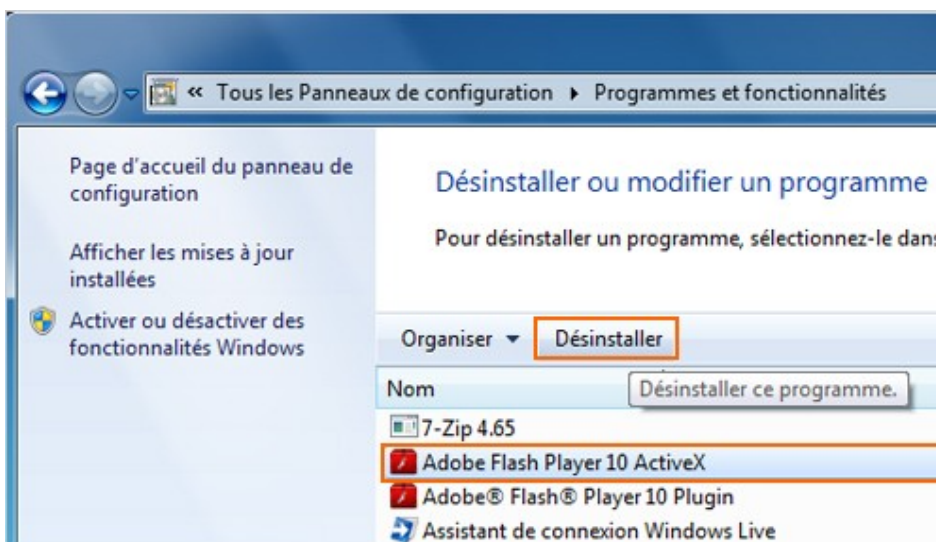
« Tous les Panneaux de configuration ▸ Programmes et fonctionnalités

Page d'accueil du panneau de configuration

Afficher les mises à jour installées

Activer ou désactiver des fonctionnalités Windows

Désinstaller ou modifier un programme

Pour désinstaller un programme, sélectionnez-le dans

Organiser ▾ Désinstaller

Nom

Désinstaller ce programme.

7-Zip 4.65

Adobe Flash Player 10 ActiveX

Adobe® Flash® Player 10 Plugin

Assistant de connexion Windows Live